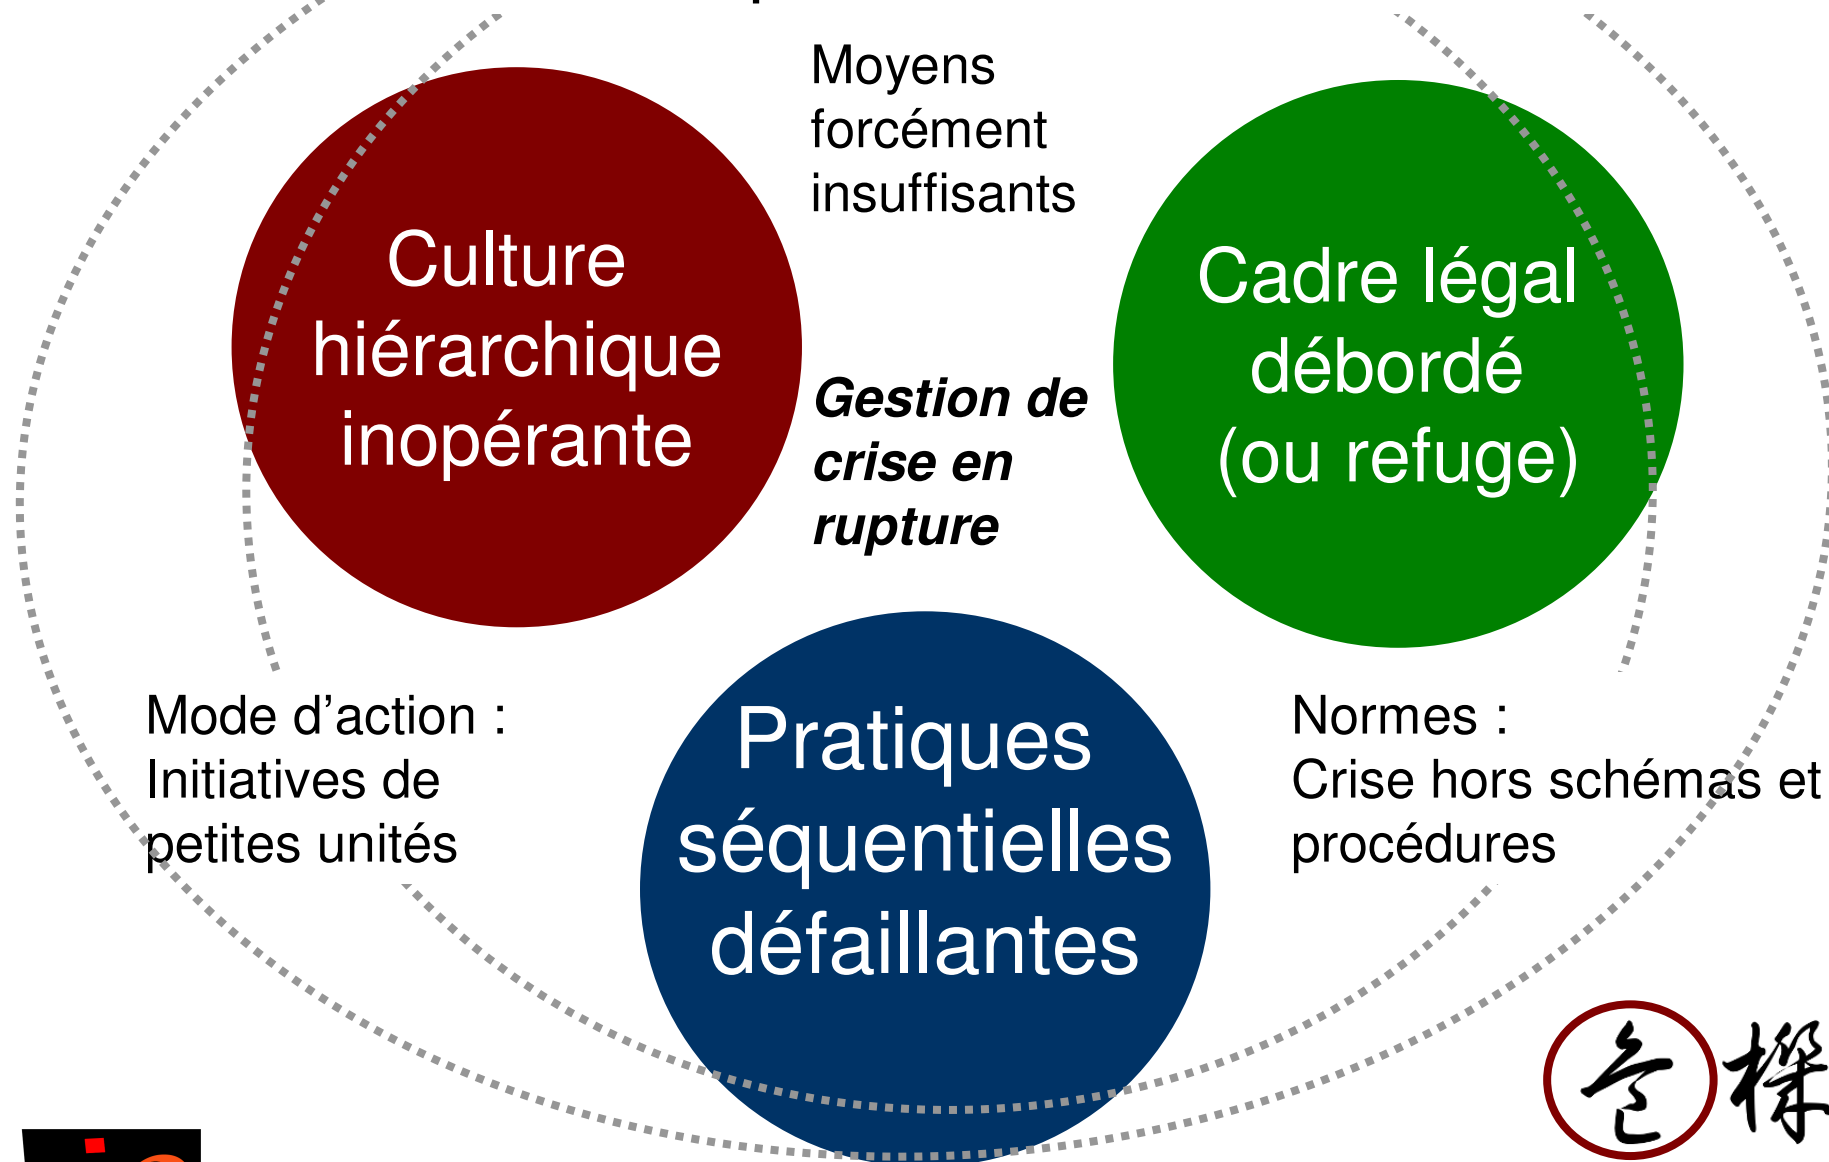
Moyens forcément insuffisants

Culture hiérarchique inopérante

Gestion de crise en rupture

Cadre légal débordé (ou refuge)

Mode d’action : Initiatives de petites unités

Pratiques séquentielles défaillantes

Normes : Crise hors schémas et procédures